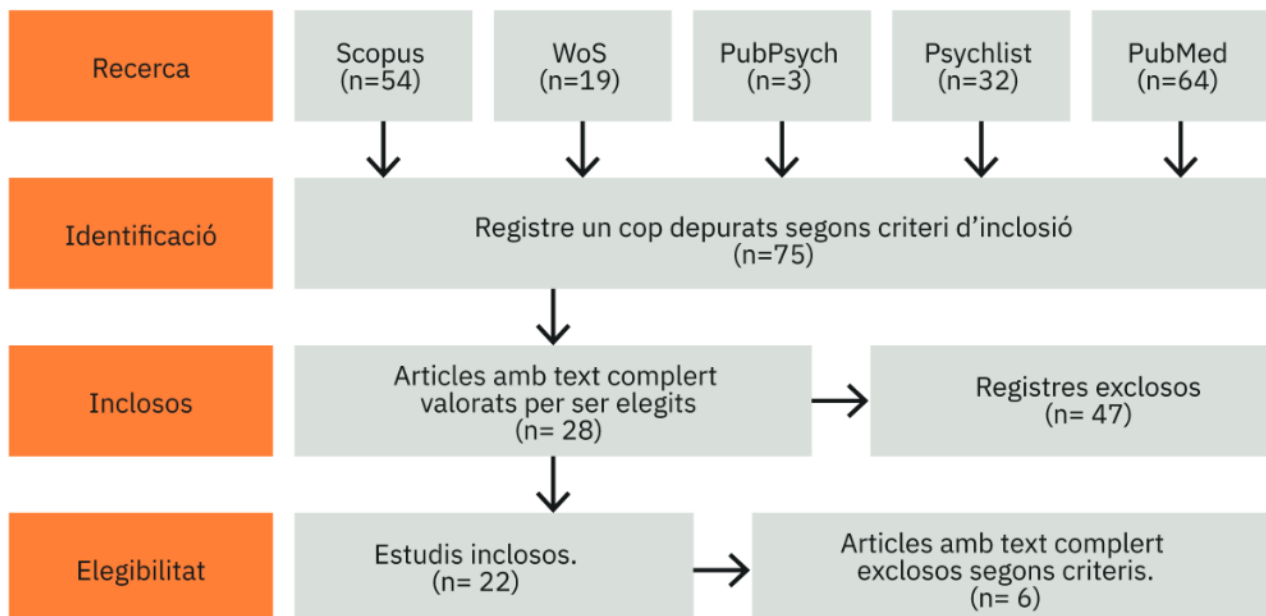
Recerca

Scopus (n=54)

WoS (n=19)

PubPsych (n=3)

Psychlist (n=32)

PubMed (n=64)

Identificació

Registre un cop depurats segons criteri d'inclosió (n=75)

Inclosos

Articles amb text complert valorats per ser elegits (n= 28)

Registres exclosos (n= 47)

Elegibilitat

Estudis inclosos. (n= 22)

Articles amb text complert exclosos segons criteris. (n= 6)